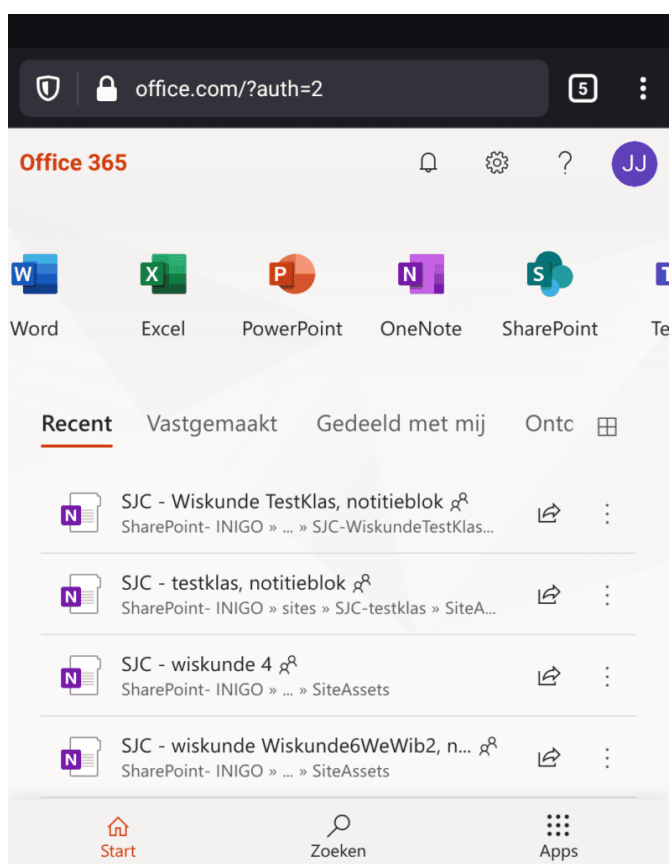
office.com/?auth=2

5

Office 365

JJ

W Word

X Excel

P PowerPoint

N OneNote

S SharePoint

Te

Recent Vastgemaakt Gedeeld met mij Ontc

N SJC - Wiskunde TestKlas, notitieblok
SharePoint- INIGO » ... » SJC-WiskundeTestKlas...

N SJC - testklas, notitieblok
SharePoint- INIGO » sites » SJC-testklas » SiteA...

N SJC - wiskunde 4
SharePoint- INIGO » ... » SiteAssets

N SJC - wiskunde Wiskunde6WeWib2, n...
SharePoint- INIGO » ... » SiteAssets

Start Zoeken Apps